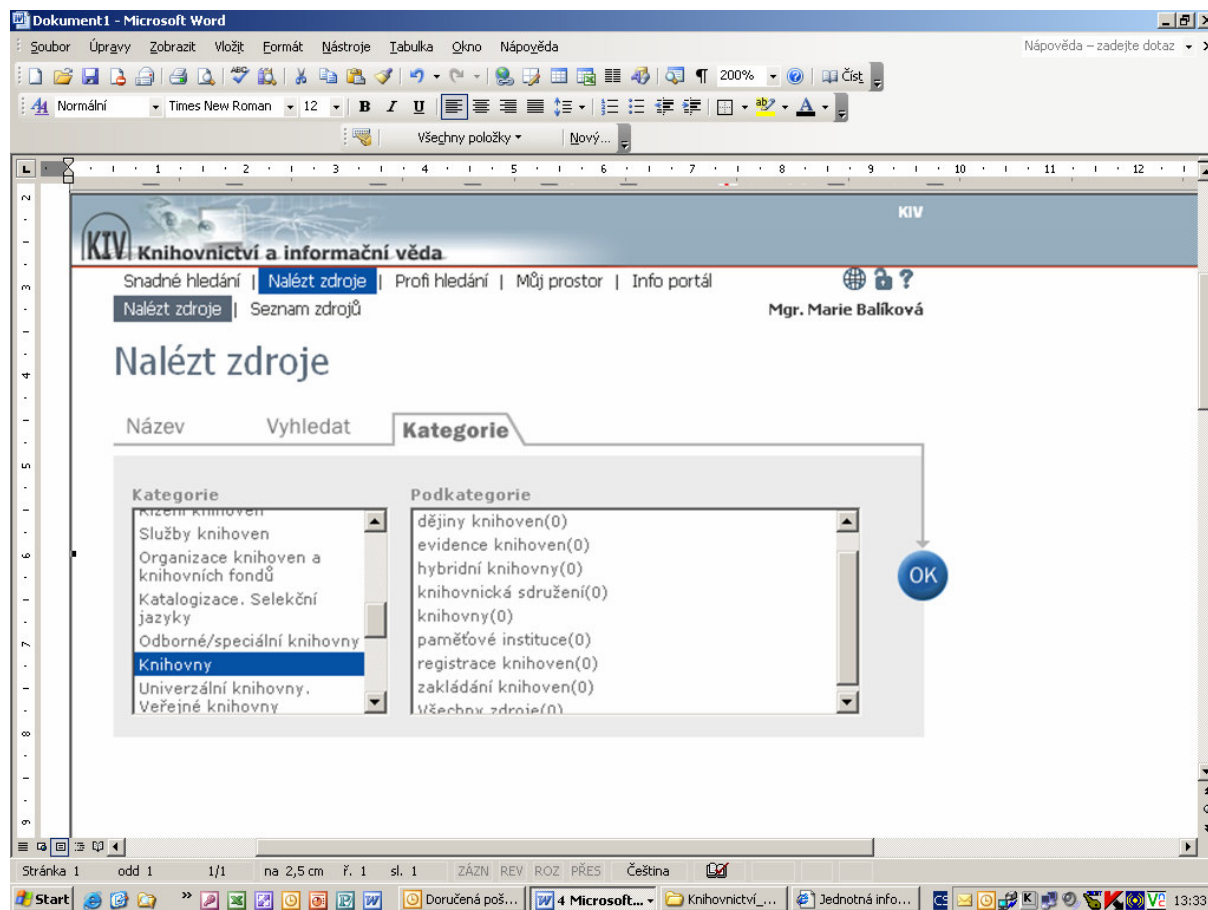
Dokument1 - Microsoft Word

Soubor Úpravy Zobrazit Vložit Formát Nástroje Tabulka Okno Nápověda

Nápověda – zadejte dotaz

200% Číst

Normální Times New Roman 12 B I U

Všechny položky Nový...

KIV

KIV Knihovnictví a informační věda

Snadné hledání | Nalézt zdroje | Profi hledání | Můj prostor | Info portál

Nalézt zdroje | Seznam zdrojů

Mgr. Marie Balíková

Nalézt zdroje

Název Vyhledat Kategorie

Kategorie

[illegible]
Služby knihoven
Organizace knihoven a knihovních fondů
Katalogizace. Selekční jazyky
Odborné/speciální knihovny
Knihovny
Univerzální knihovny. Veřejné knihovny

Podkategorie

dějiny knihoven(0)
evidence knihoven(0)
hybridní knihovny(0)
knihovnická sdružení(0)
knihovny(0)
paměťové instituce(0)
registrace knihoven(0)
zakládání knihoven(0)
Všechny zdroje(0)

OK

Stránka 1 odd 1 1/1 na 2,5 cm ř. 1 sl. 1 ZÁZN REV ROZ PŘES Čeština

Start Doručená poš... 4 Microsoft... Knihovnictví_... Jednotná info... 13:33